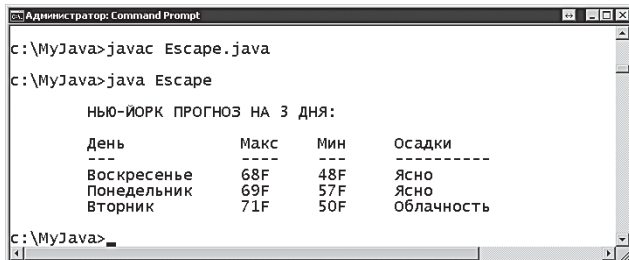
Администратор: Command Prompt

c:\MyJava>javac Escape.java

c:\MyJava>java Escape

НЬЮ-ЙОРК ПРОГНОЗ НА 3 ДНЯ:

День          Макс   Мин    Осадки
---           ----   ---    ----------
Воскресенье   68F    48F    Ясно
Понедельник   69F    57F    Ясно
Вторник       71F    50F    Облачность

c:\MyJava>_